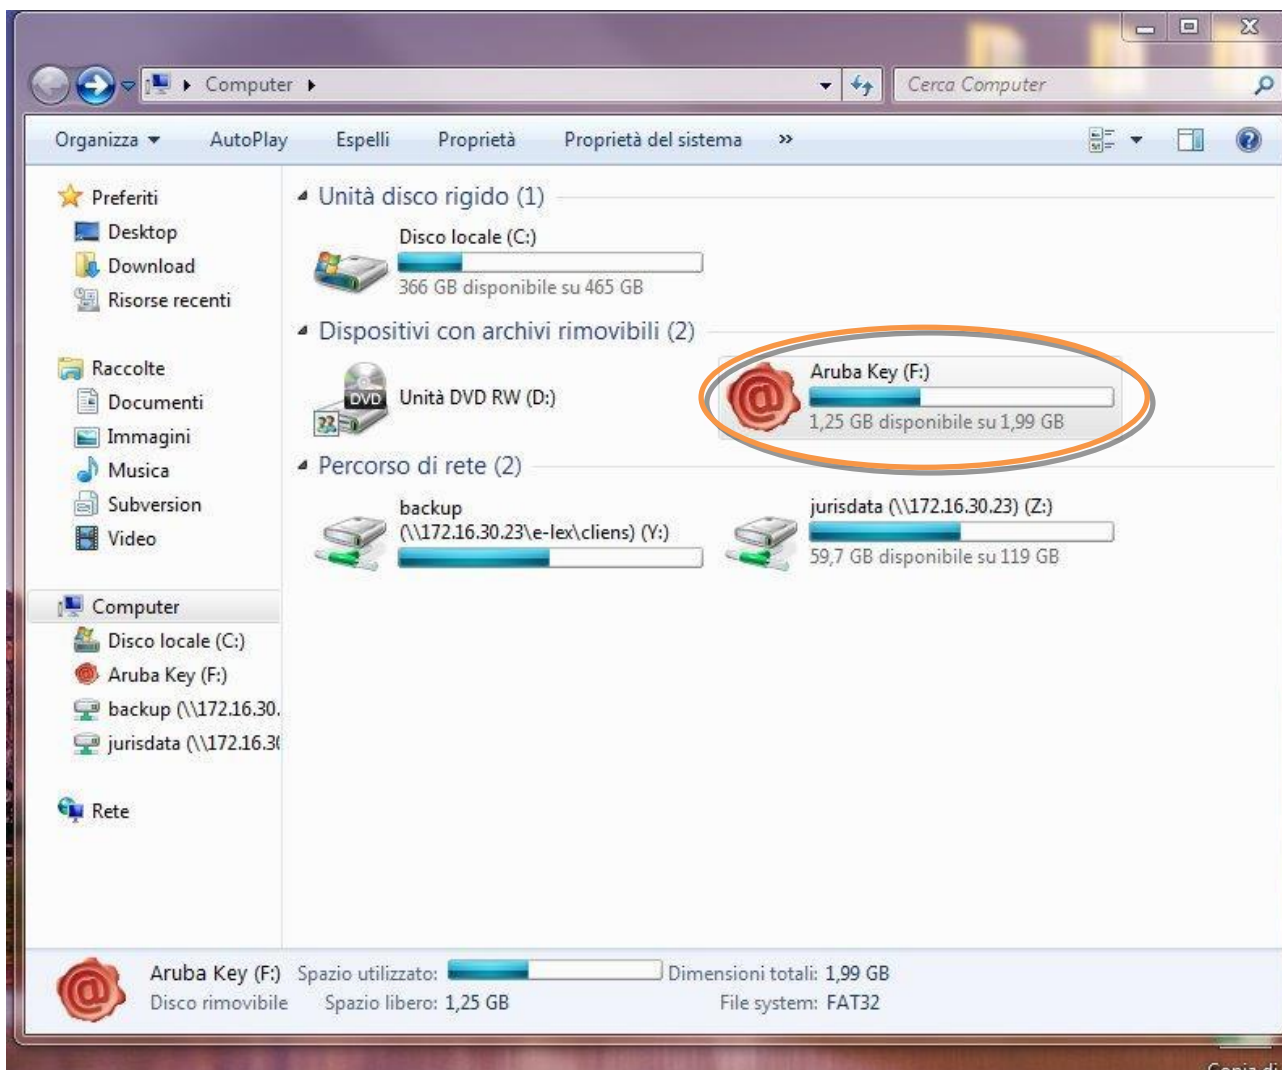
Computer ▸
Cerca Computer

Organizza ▾ AutoPlay Espelli Proprietà Proprietà del sistema »

Preferiti
Desktop
Download
Risorse recenti

Raccolte
Documenti
Immagini
Musica
Subversion
Video

Computer
Disco locale (C:)
Aruba Key (F:)
backup (\\172.16.30.
jurisdata (\\172.16.3

Rete

Unità disco rigido (1)

Disco locale (C:)
366 GB disponibile su 465 GB

Dispositivi con archivi rimovibili (2)

DVD
Unità DVD RW (D:)

Aruba Key (F:)
1,25 GB disponibile su 1,99 GB

Percorso di rete (2)

backup (\\172.16.30.23\e-lex\cliens) (Y:)

jurisdata (\\172.16.30.23) (Z:)
59,7 GB disponibile su 119 GB

Aruba Key (F:) Spazio utilizzato: Dimensioni totali: 1,99 GB
Disco rimovibile Spazio libero: 1,25 GB File system: FAT32